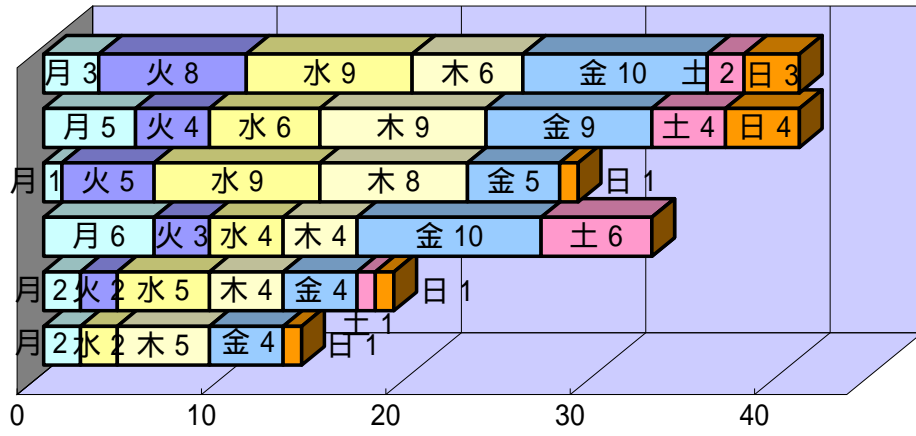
月 3 火 8 水 9 木 6 金 10 土 2 日 3

月 5 火 4 水 6 木 9 金 9 土 4 日 4

月 1 火 5 水 9 木 8 金 5 日 1

月 6 火 3 水 4 木 4 金 10 土 6

月 2 火 2 水 5 木 4 金 4 日 1 土 1

月 2 水 2 木 5 金 4 日 1

0 10 20 30 40